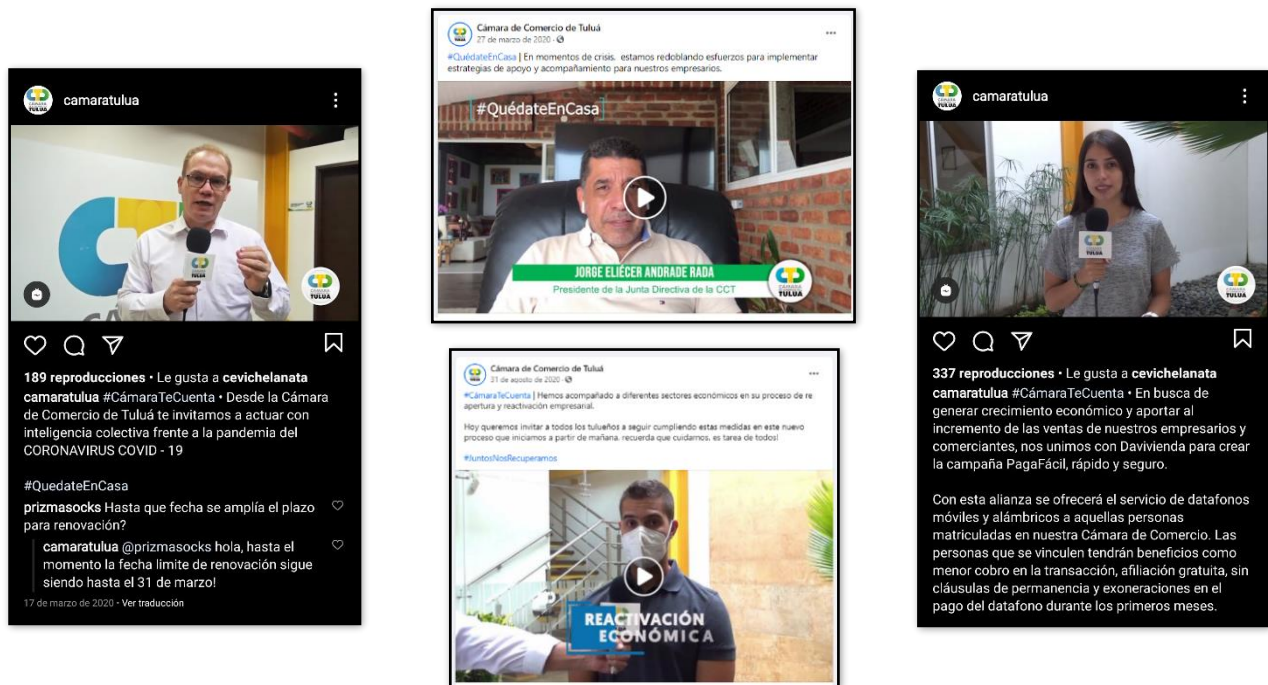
camaratulua

189 reproducciones • Le gusta a cevichelanata
camaratulua #CámaraTeCuenta • Desde la Cámara de Comercio de Tuluá te invitamos a actuar con inteligencia colectiva frente a la pandemia del CORONAVIRUS COVID - 19

#QuedateEnCasa
prizmasocks Hasta que fecha se amplía el plazo para renovación?
camaratulua @prizmasocks hola, hasta el momento la fecha limite de renovación sigue siendo hasta el 31 de marzo!
17 de marzo de 2020 • Ver traducción

Cámara de Comercio de Tuluá
27 de marzo de 2020
#QuédateEnCasa | En momentos de crisis, estamos redoblando esfuerzos para implementar estrategias de apoyo y acompañamiento para nuestros empresarios.
#QuédateEnCasa
JORGE ELIÉCER ANDRADE RADA
Presidente de la Junta Directiva de la CCT
CÁMARA TULUÁ

Cámara de Comercio de Tuluá
31 de agosto de 2020
#CámaraTeCuenta | Hemos acompañado a diferentes sectores económicos en su proceso de re apertura y reactivación empresarial.
Hoy queremos invitar a todos los tulueños a seguir cumpliendo estas medidas en este nuevo proceso que iniciamos a partir de mañana, recuerda que cuidarnos, es tarea de todos!
#JuntosNosRecuperamos
REACTIVACIÓN ECONÓMICA

camaratulua
337 reproducciones • Le gusta a cevichelanata
camaratulua #CámaraTeCuenta • En busca de generar crecimiento económico y aportar al incremento de las ventas de nuestros empresarios y comerciantes, nos unimos con Davivienda para crear la campaña PagaFácil, rápido y seguro.

Con esta alianza se ofrecerá el servicio de datafonos móviles y alámbricos a aquellas personas matriculadas en nuestra Cámara de Comercio. Las personas que se vinculen tendrán beneficios como menor cobro en la transacción, afiliación gratuita, sin cláusulas de permanencia y exoneraciones en el pago del datafono durante los primeros meses.